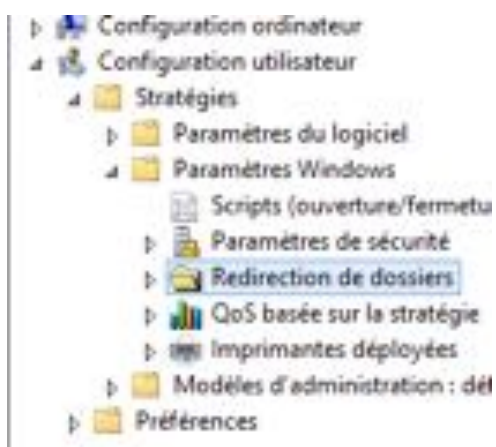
Configuration ordinateur
Configuration utilisateur
Stratégies
Paramètres du logiciel
Paramètres Windows
Scripts (ouverture/fermetu
Paramètres de sécurité
Redirection de dossiers
QoS basée sur la stratégie
Imprimantes déployées
Modèles d'administration : dét
Préférences